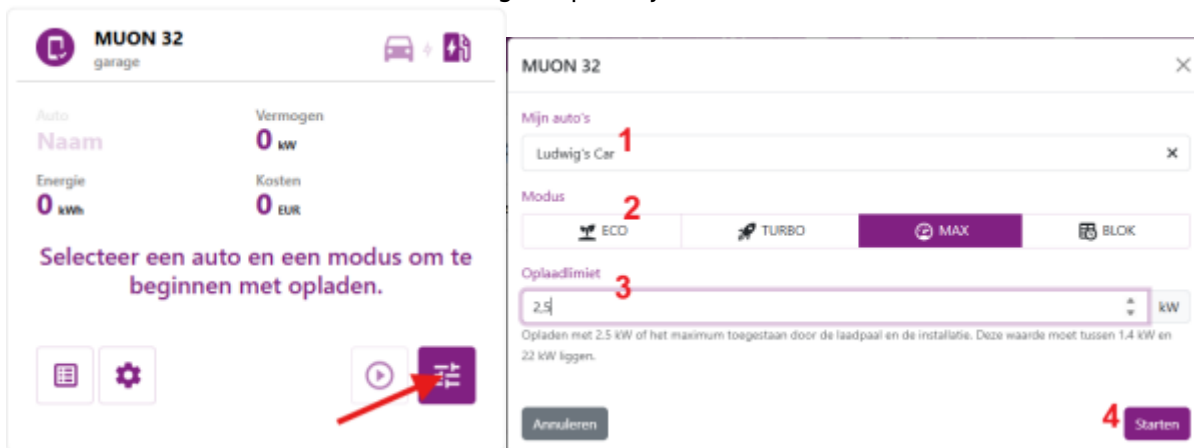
MUON 32
garage

Auto
Naam

Vermogen
0 kW

Energie
0 kWh

Kosten
0 EUR

Selecteer een auto en een modus om te beginnen met opladen.

MUON 32

Mijn auto's
1
Ludwig's Car

Modus
2
ECO
TURBO
MAX
BLOK

Oplaadlimiet
3
2.5
kW

Opladen met 2.5 kW of het maximum toegestaan door de laadpaal en de installatie. Deze waarde moet tussen 1.4 kW en 22 kW liggen.

Annuleren
4
Starten